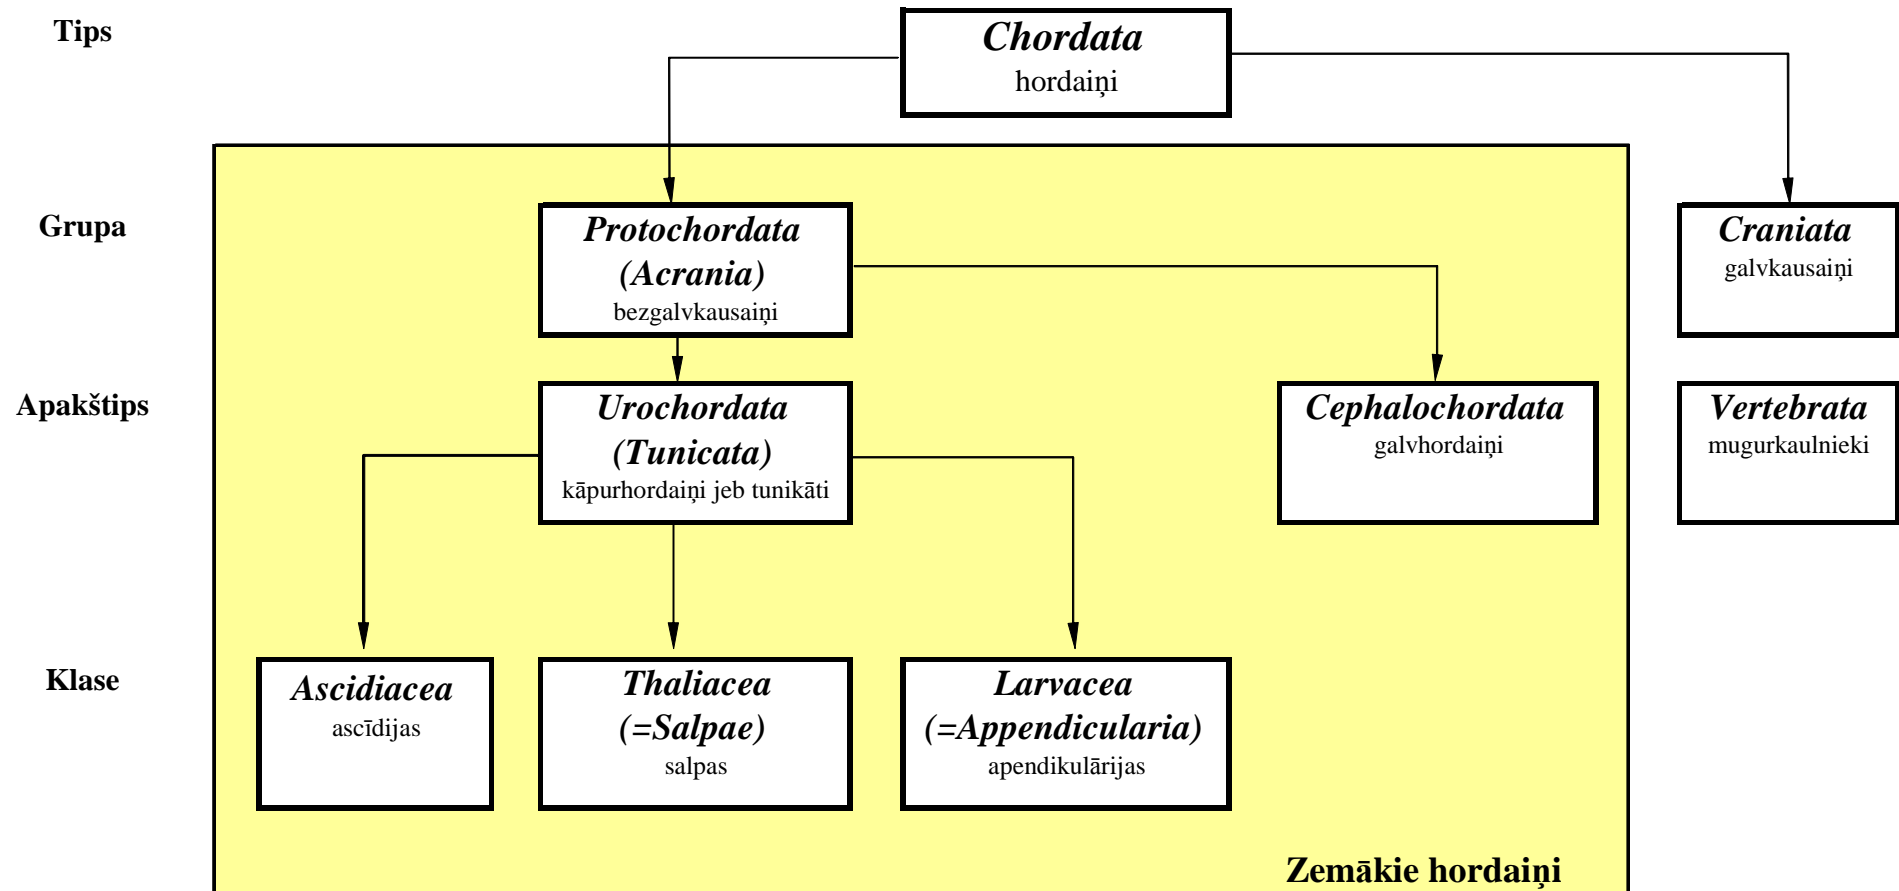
Tips

Chordata
hordaiņi

Grupa

Protochordata (Acrania)
bezgalvkausaiņi

Craniata
galvkausaiņi

Apakštips

Urochordata (Tunicata)
kāpurhordaiņi jeb tunikāti

Cephalochordata
galvhordaiņi

Vertebrata
mugurkaulnieki

Klase

Ascidiacea
ascīdijas

Thaliacea (=Salpae)
salpas

Larvacea (=Appendicularia)
apendikulārijas

Zemākie hordaiņi